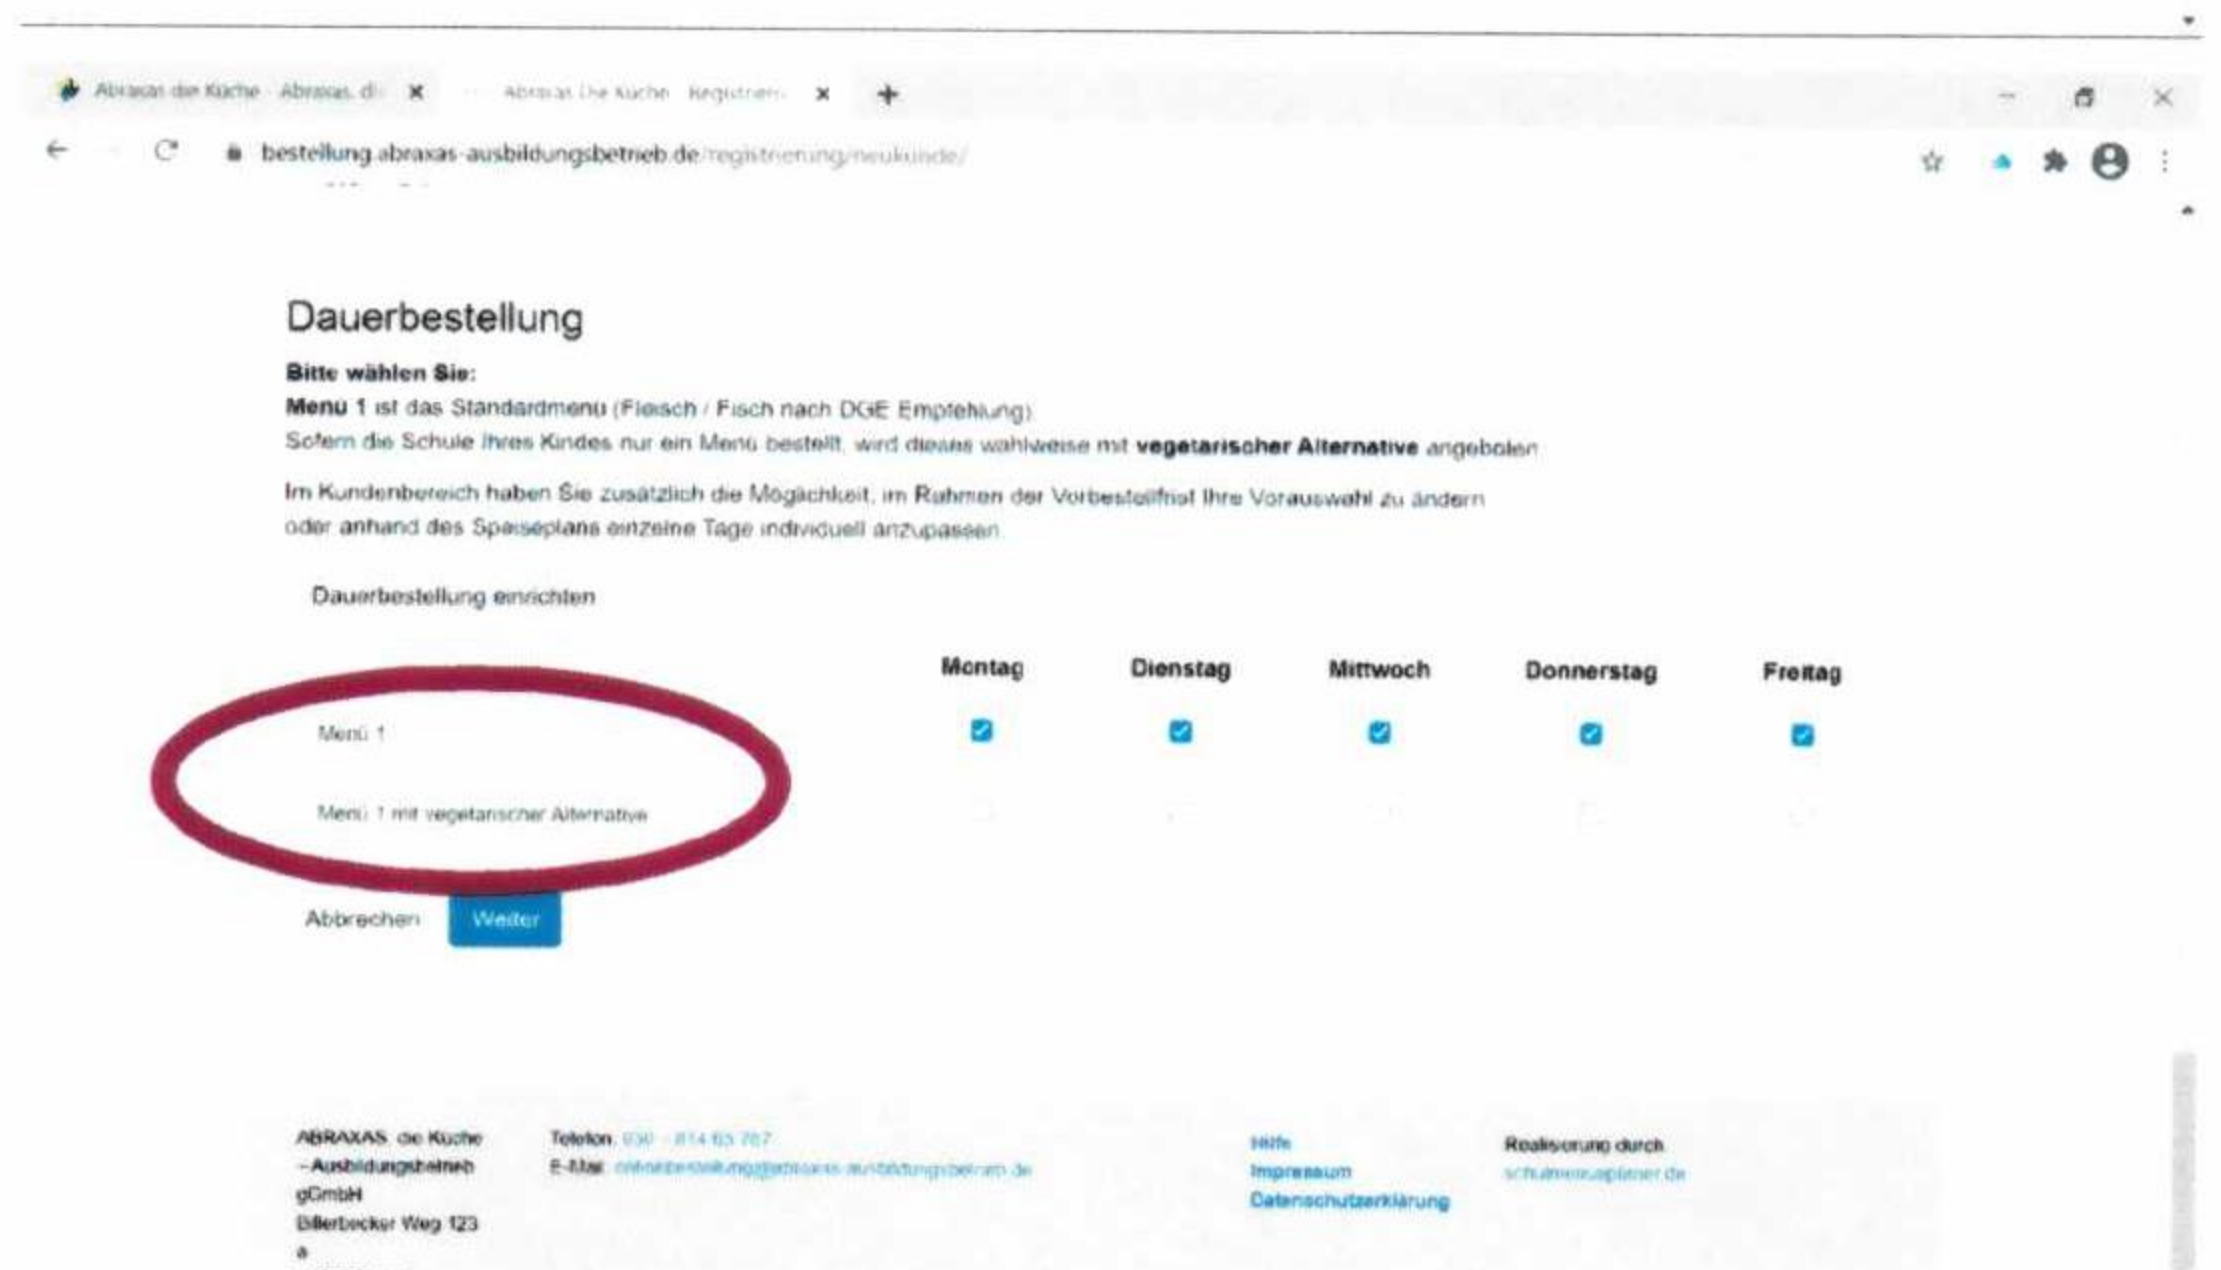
Abraxas die Küche - Abraxas, di ×   Abraxas Die Küche Registrier ×   +

bestellung.abraxas-ausbildungsbetrieb.de/registrierung/neukunde/

Dauerbestellung

**Bitte wählen Sie:**
**Menü 1** ist das Standardmenü (Fleisch / Fisch nach DGE Empfehlung)
Sofern die Schule Ihres Kindes nur ein Menü bestellt, wird dieses wahlweise mit **vegetarischer Alternative** angeboten

Im Kundenbereich haben Sie zusätzlich die Möglichkeit, im Rahmen der Vorbestellfrist Ihre Vorauswahl zu ändern oder anhand des Speiseplans einzelne Tage individuell anzupassen.

Dauerbestellung einrichten

| | Montag | Dienstag | Mittwoch | Donnerstag | Freitag |
|---|---|---|---|---|---|
| Menü 1 | ☑ | ☑ | ☑ | ☑ | ☑ |
| Menü 1 mit vegetarischer Alternative | ☐ | ☐ | ☐ | ☐ | ☐ |

Abbrechen   Weiter

ABRAXAS die Küche – Ausbildungsbetrieb gGmbH Billerbecker Weg 123 a

Telefon: 030 - 814 63 767
E-Mail: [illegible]

Hilfe
Impressum
Datenschutzerklärung

Realisierung durch
schulmenueplaner.de